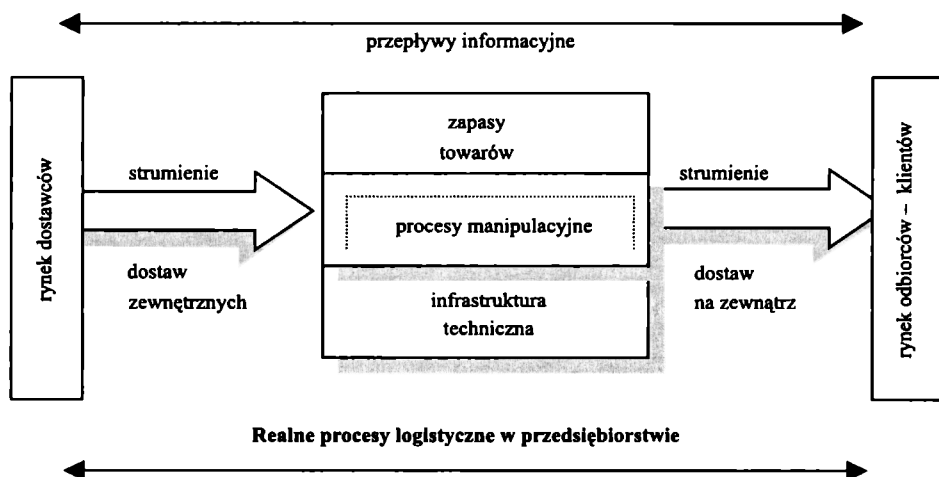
przepływy informacyjne

rynek dostawców

strumienie

dostaw zewnętrznych

zapasy towarów

procesy manipulacyjne

infrastruktura techniczna

strumienie

dostaw na zewnątrz

rynek odbiorców – klientów

Realne procesy logistyczne w przedsiębiorstwie